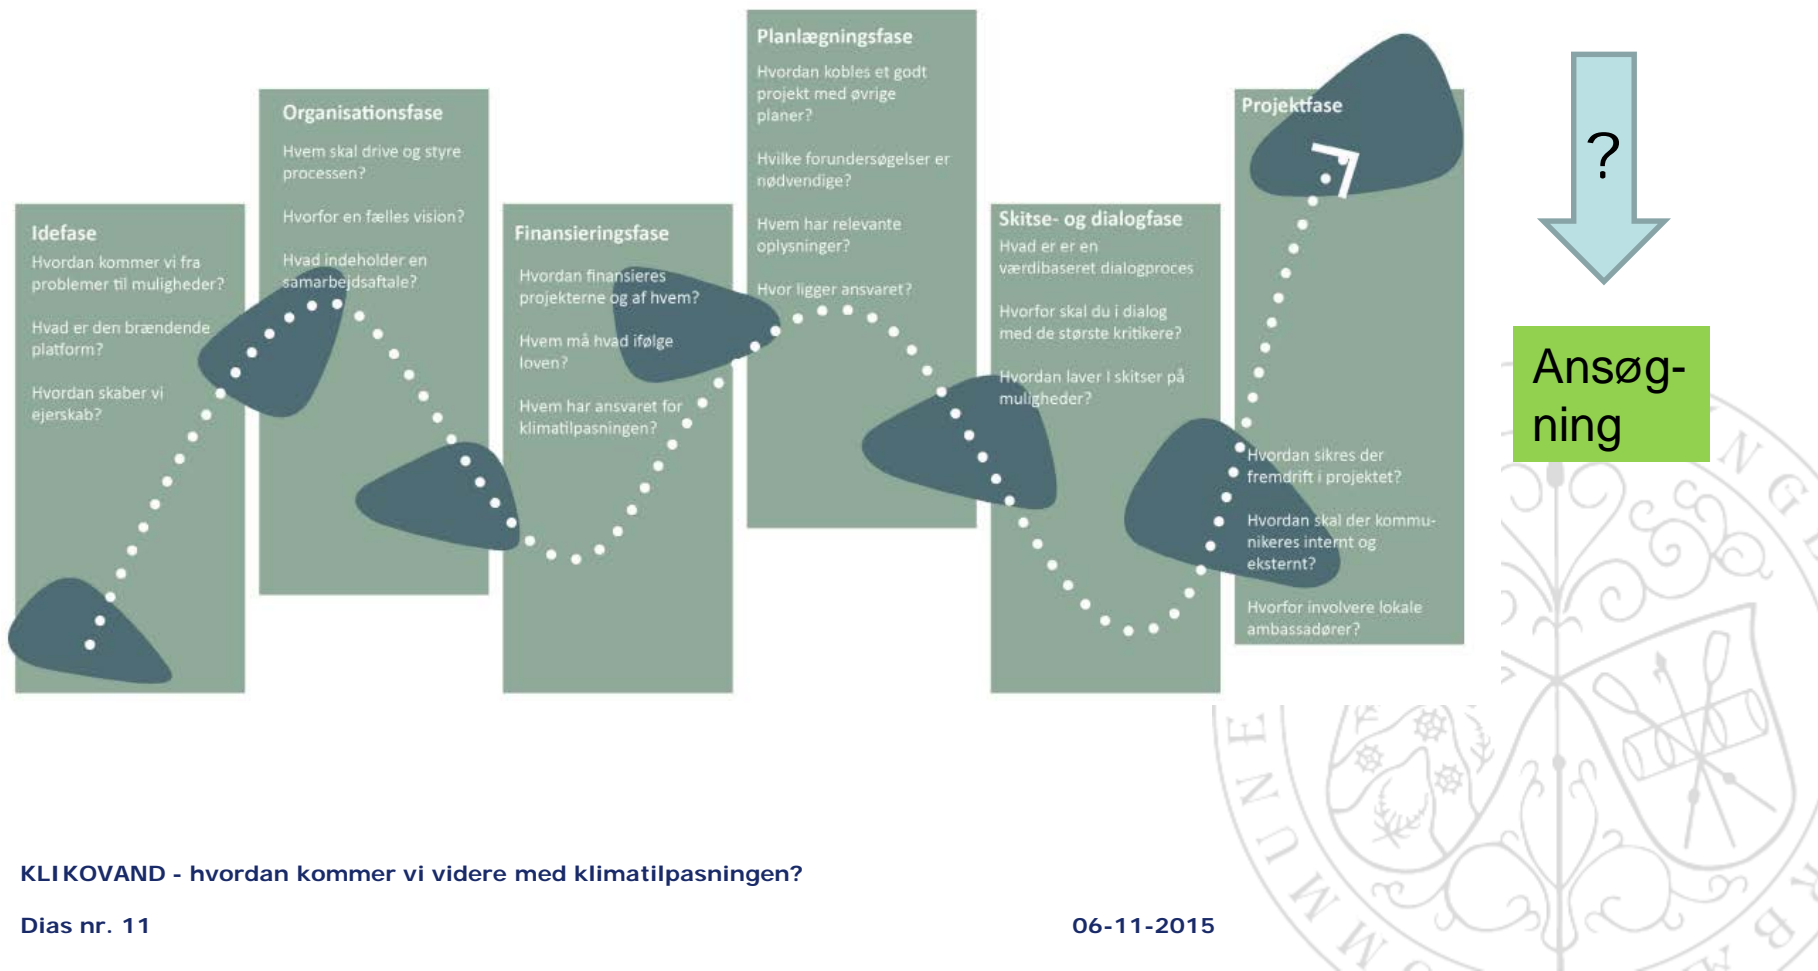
Idefase
Hvordan kommer vi fra problemer til muligheder?

Hvad er den brændende platform?

Hvordan skaber vi ejerskab?

Organisationsfase
Hvem skal drive og styre processen?

Hvorfor en fælles vision?

Hvad indeholder en samarbejdsaftale?

Finansieringsfase
Hvordan finansieres projekterne og af hvem?

Hvem må hvad ifølge loven?

Hvem har ansvaret for klimatilpasningen?

Planlægningsfase
Hvordan kobles et godt projekt med øvrige planer?

Hvilke forundersøgelser er nødvendige?

Hvem har relevante oplysninger?

Hvor ligger ansvaret?

Skitse- og dialogfase
Hvad er er en værdibaseret dialogproces

Hvorfor skal du i dialog med de største kritikere?

Hvordan laver I skitser på muligheder?

Projektfase
Hvordan sikres der fremdrift i projektet?

Hvordan skal der kommunikeres internt og eksternt?

Hvorfor involvere lokale ambassadører?

?

Ansøgning

KLIKOVAND - hvordan kommer vi videre med klimatilpasningen?

Dias nr. 11

06-11-2015